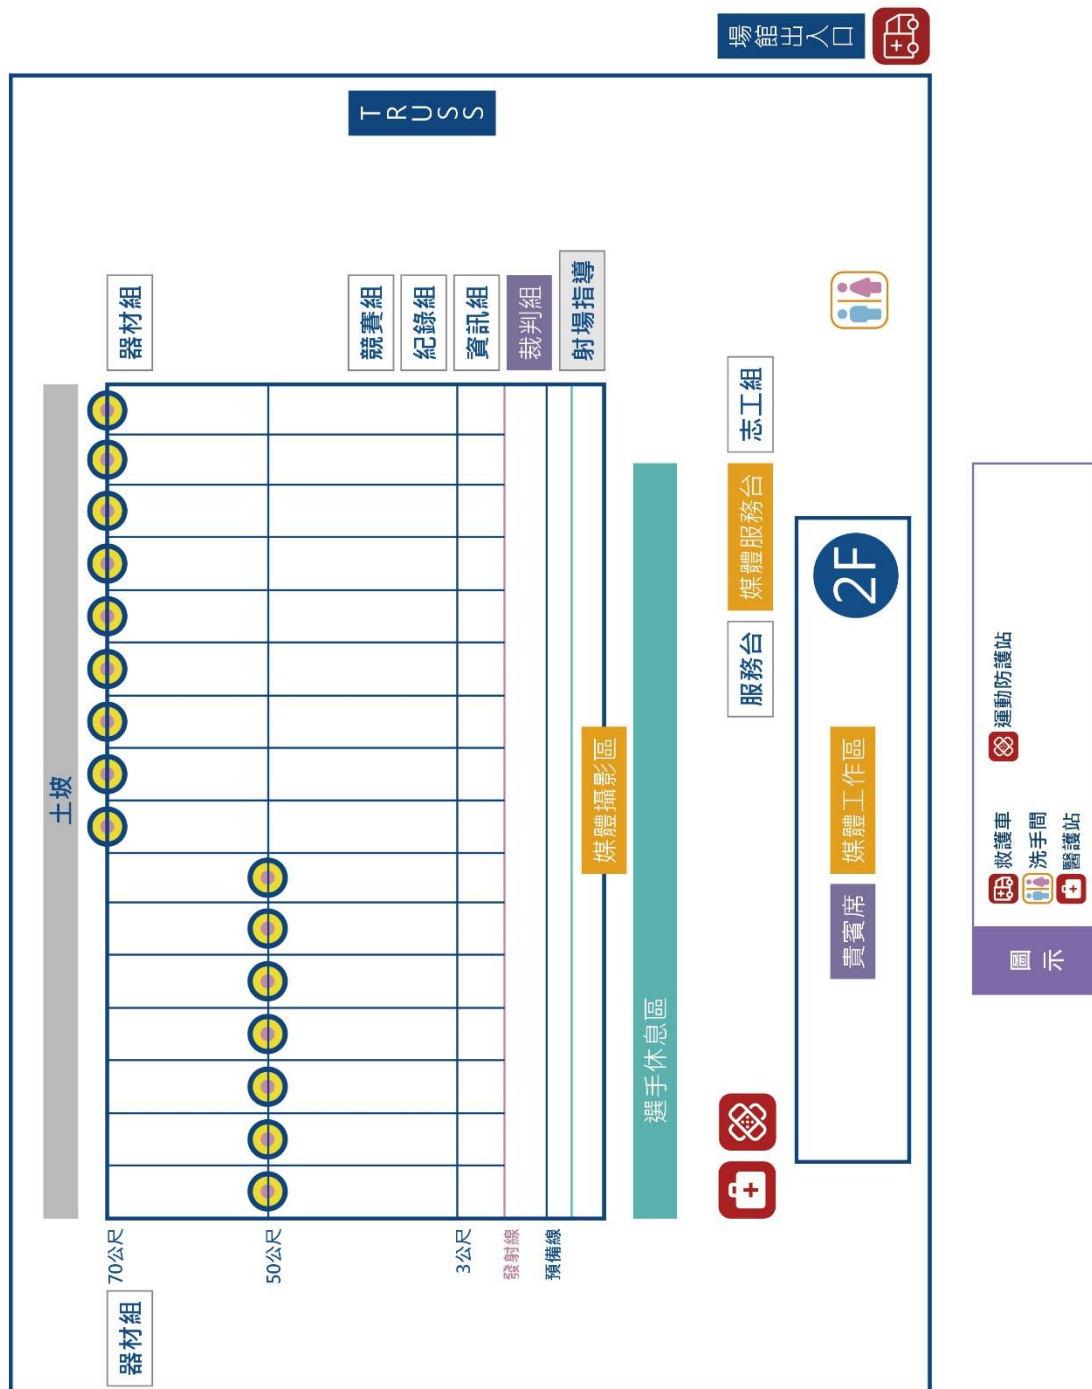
場館出入口

TRUSS

器材組

競賽組

紀錄組

資訊組

裁判組

射場指導

土坡

志工組

媒體服務台

服務台

2F

媒體攝影區

媒體工作區

貴賓席

選手休息區

70公尺

50公尺

3公尺

發射線

預備線

器材組

圖示

救護車

洗手間

醫護站

運動防護站